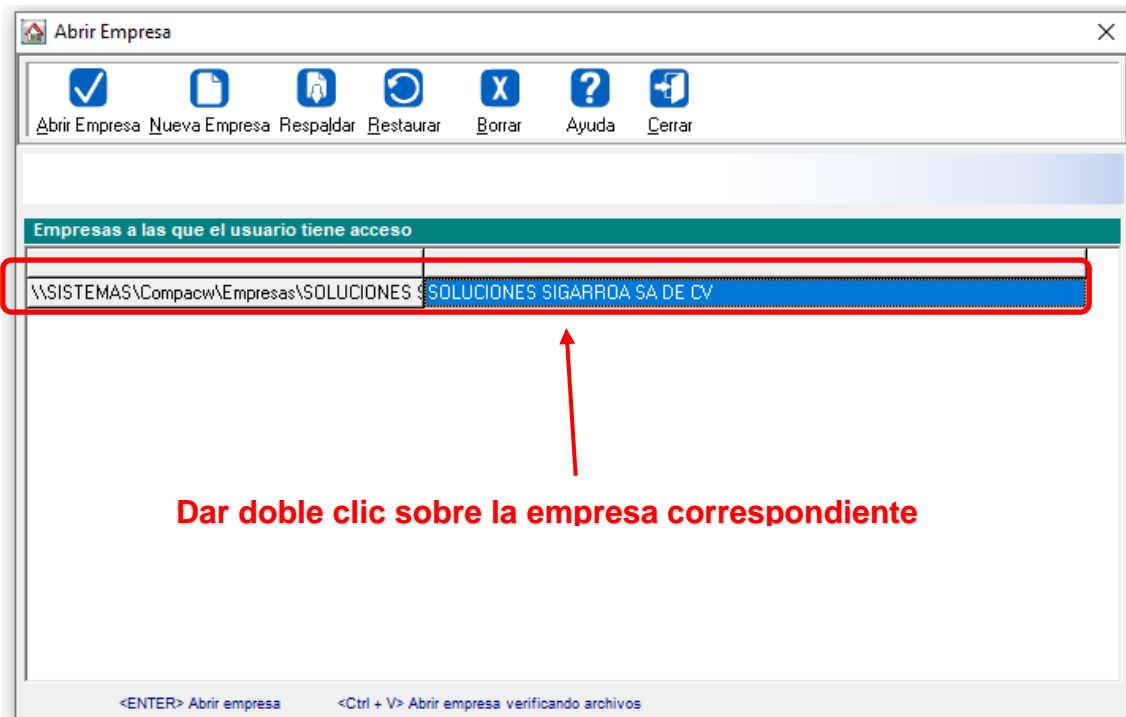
Abrir Empresa

Abrir Empresa Nueva Empresa Respaldar Restaurar Borrar Ayuda Cerrar

Empresas a las que el usuario tiene acceso

| | |
|---|---|
| \\SISTEMAS\Compacw\Empresas\SOLUCIONES S | SOLUCIONES SIGARROA SA DE CV |

Dar doble clic sobre la empresa correspondiente

<ENTER> Abrir empresa <Ctrl + V> Abrir empresa verificando archivos